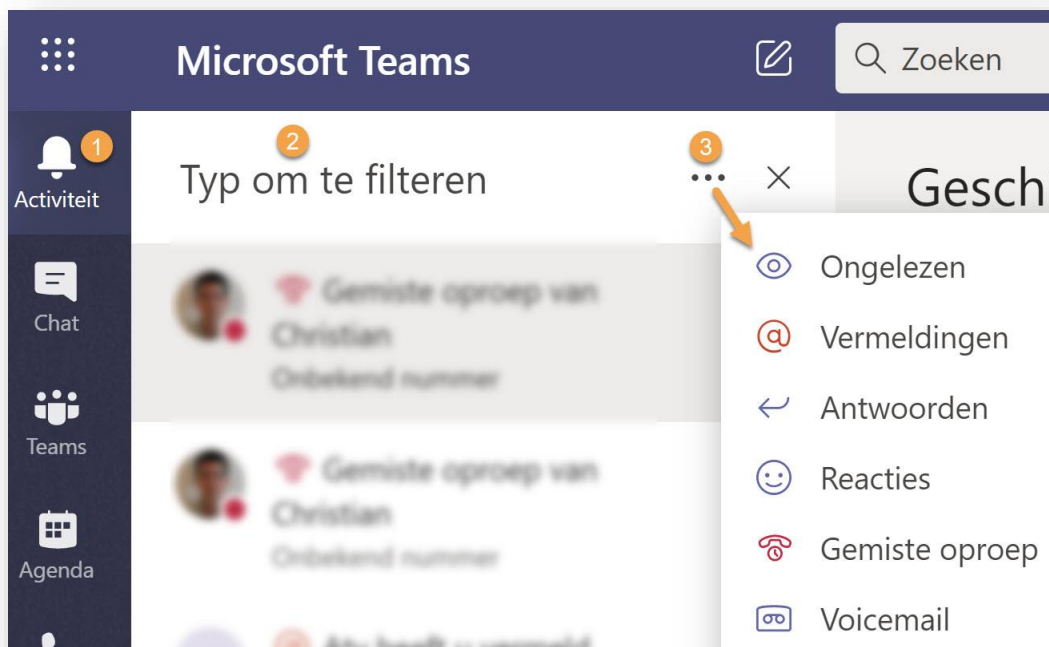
Microsoft Teams

Zoeken

1
Activiteit

Chat

Teams

Agenda

2
Typ om te filteren

3

Gesch

Gemiste oproep van Christian
Onbekend nummer

Gemiste oproep van Christian
Onbekend nummer

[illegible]

Ongelezen
Vermeldingen
Antwoorden
Reacties
Gemiste oproep
Voicemail